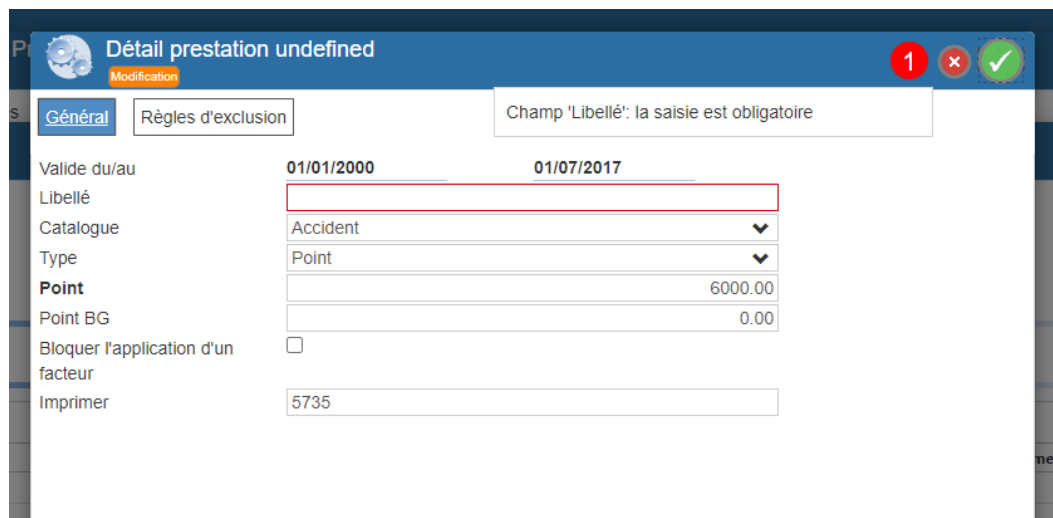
Détail prestation undefined
Modification
1
Général
Règles d'exclusion
Champ 'Libellé': la saisie est obligatoire
Valide du/au 01/01/2000 01/07/2017
Libellé
Catalogue Accident
Type Point
Point 6000.00
Point BG 0.00
Bloquer l'application d'un facteur
Imprimer 5735